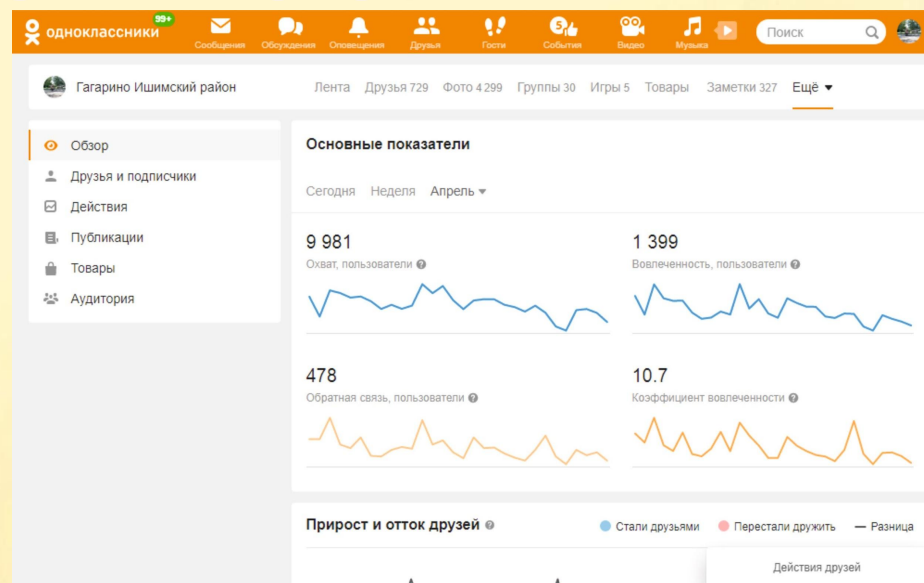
одноклассники 99+ Сообщения Обсуждения Оповещения Друзья Гости События Видео Музыка Поиск

Гагарино Ишимский район

Лента Друзья 729 Фото 4 299 Группы 30 Игры 5 Товары Заметки 327 Ещё

Обзор
Друзья и подписчики
Действия
Публикации
Товары
Аудитория

Основные показатели

Сегодня Неделя Апрель

9 981
Охват, пользователи

1 399
Вовлеченность, пользователи

478
Обратная связь, пользователи

10.7
Коэффициент вовлеченности

Прирост и отток друзей

Стали друзьями Перестали дружить Разница

Действия друзей